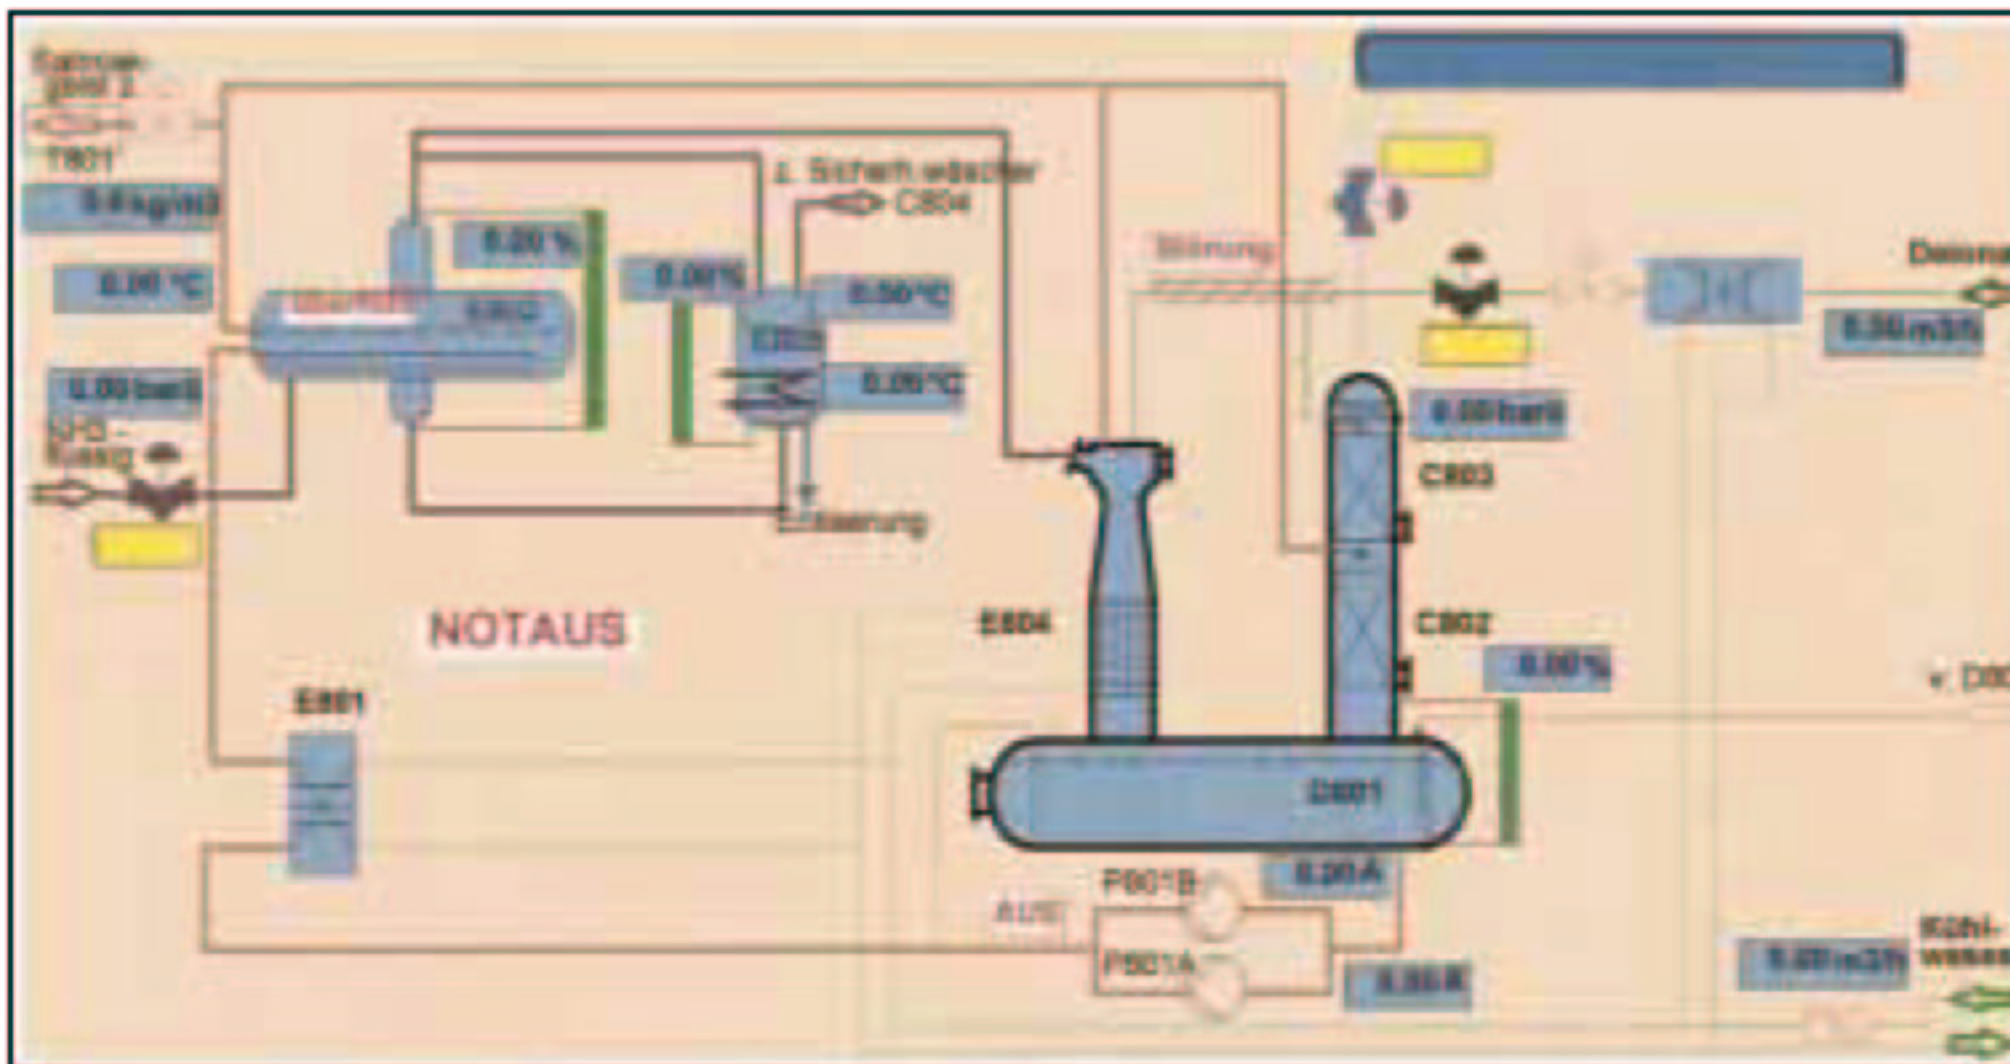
Sauer-gas 2
T801
0.0 kg/s
0.00 °C
0.00 bar
NH3-flüssig
0.00 %
E802
0.00 %
z. Sicherh.wäscher
C804
0.50 °C
C803
0.00 °C
Entleerung
Störung
Deionat
0.50 m3/h
0.00 bar
C803
NOTAUS
E804
C802
0.00 %
v. D80
E801
D801
0.20 A
P801B
AUS
P801A
0.00 A
0.00 m3/h
Kühlwasser